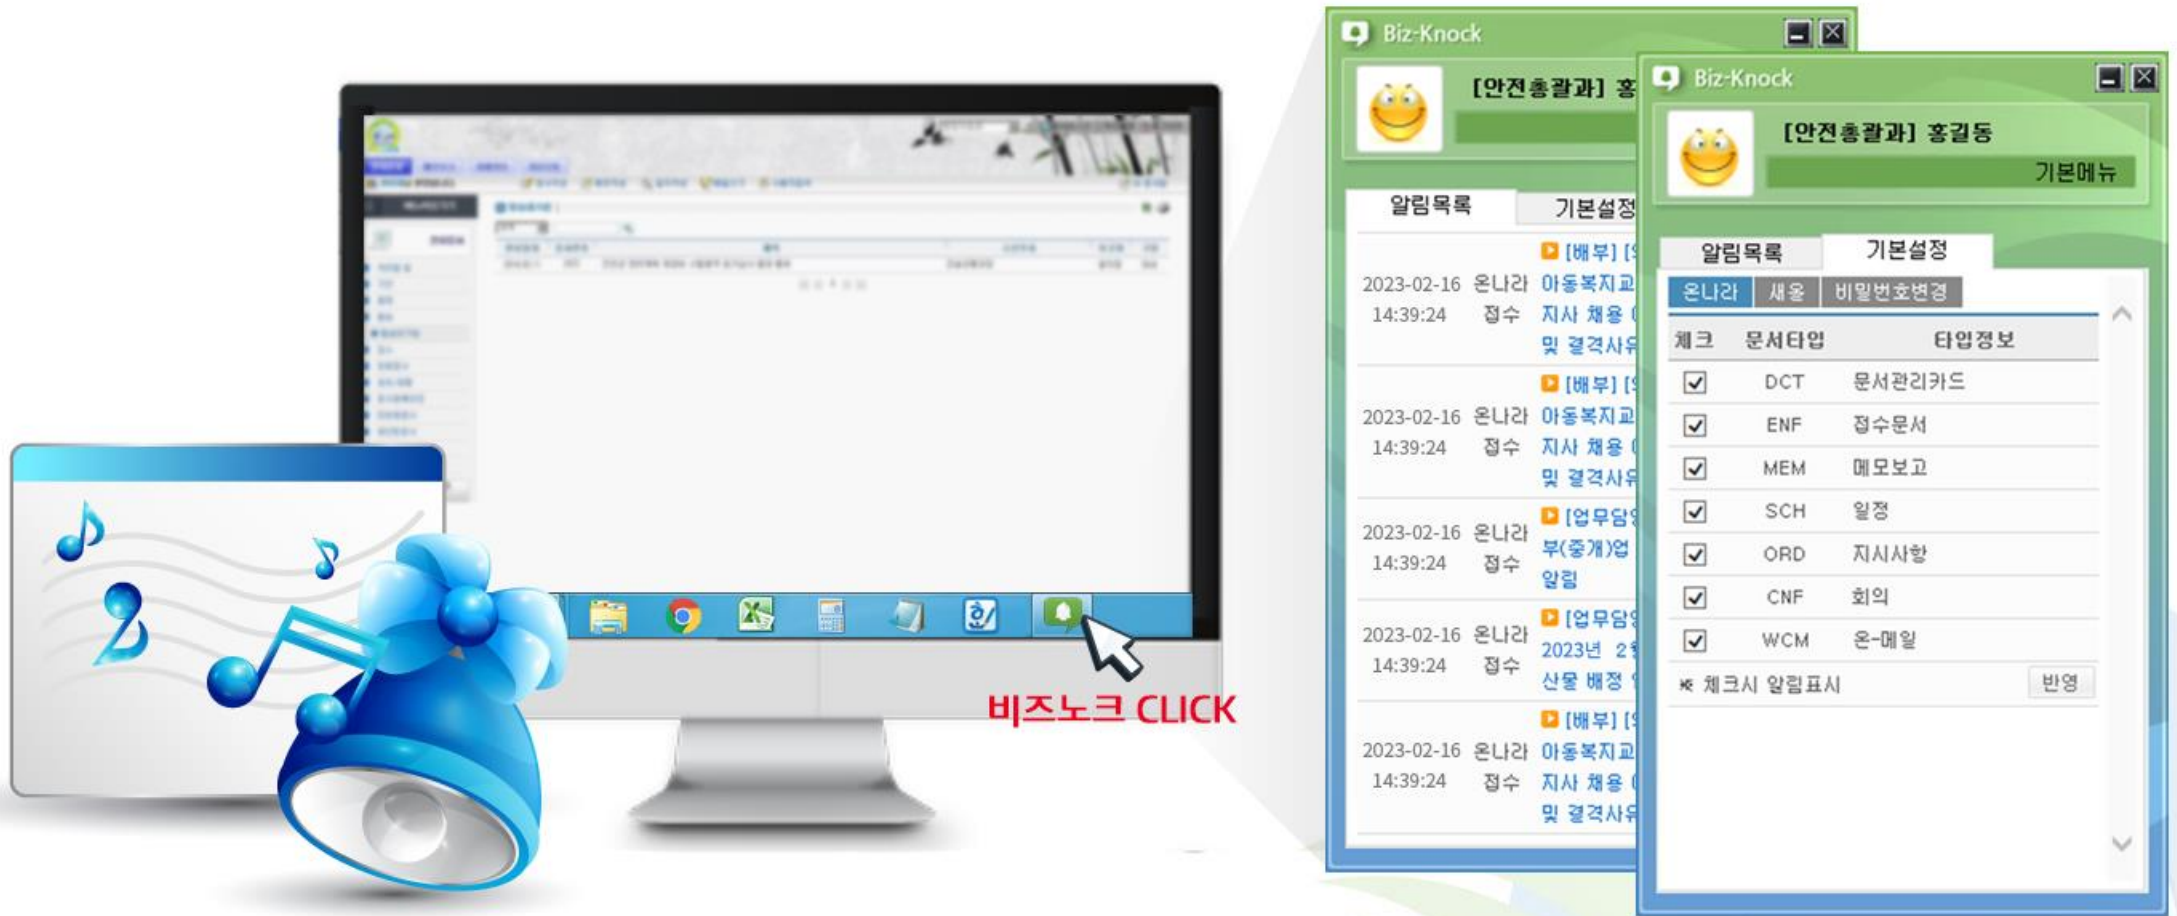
비즈노크 CLICK

Biz-Knock

[안전총괄과] 홍

알림목록 기본설정

2023-02-16 14:39:24 온나라 접수 [배부] [
아동복지교
지사 채용
및 결격사

2023-02-16 14:39:24 온나라 접수 [배부] [
아동복지교
지사 채용
및 결격사

2023-02-16 14:39:24 온나라 접수 [업무담
부(중개)업
알림

2023-02-16 14:39:24 온나라 접수 [업무담
2023년 2
산물 배정

2023-02-16 14:39:24 온나라 접수 [배부] [
아동복지교
지사 채용
및 결격사

Biz-Knock

[안전총괄과] 홍길동

기본메뉴

알림목록 기본설정

온나라 새올 비밀번호변경

| 체크 | 문서타입 | 타입정보 |
|---|---|---|
| ☑ | DCT | 문서관리카드 |
| ☑ | ENF | 접수문서 |
| ☑ | MEM | 메모보고 |
| ☑ | SCH | 일정 |
| ☑ | ORD | 지시사항 |
| ☑ | CNF | 회의 |
| ☑ | WCM | 온-메일 |

※ 체크시 알림표시 반영